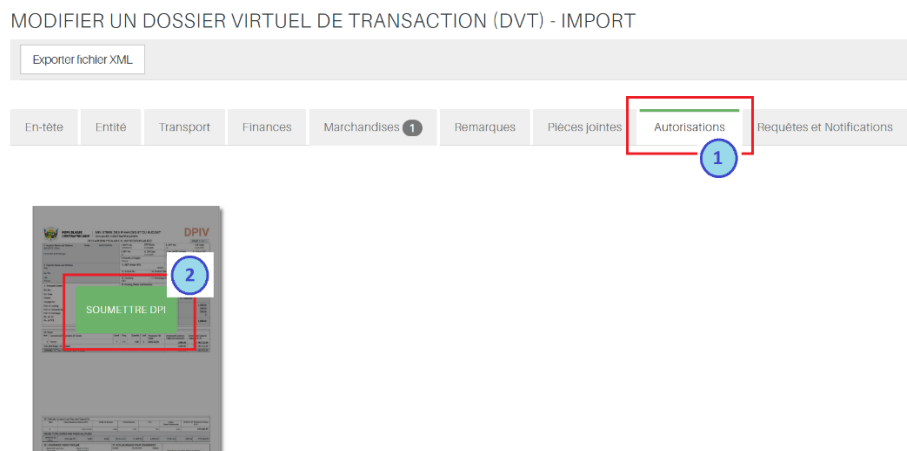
MODIFIER UN DOSSIER VIRTUEL DE TRANSACTION (DVT) - IMPORT

Exporter fichier XML

En-tête
Entité
Transport
Finances
Marchandises 1
Remarques
Pièces jointes
Autorisations
Requêtes et Notifications

1

DPIV

2

SOUMETTRE DPI